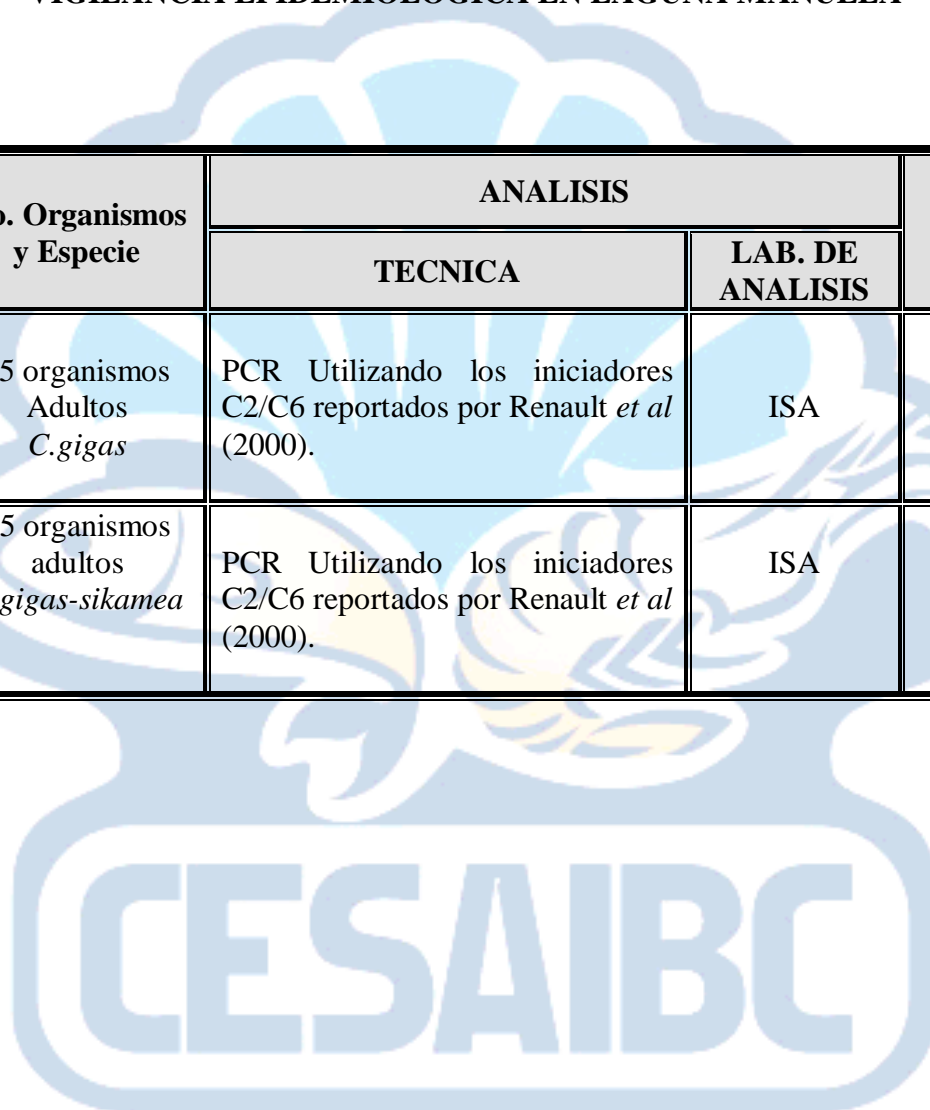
VIGILANCIA EPIDEMIOLOGICA EN LAGUNA MANUELA

| o. Organismos y Especie | ANALISIS | |
|---|---|---|
| | TECNICA | LAB. DE ANALISIS |
| 5 organismos Adultos C.gigas | PCR Utilizando los iniciadores C2/C6 reportados por Renault et al (2000). | ISA |
| 5 organismos adultos gigas-sikamea | PCR Utilizando los iniciadores C2/C6 reportados por Renault et al (2000). | ISA |

CESAIBC